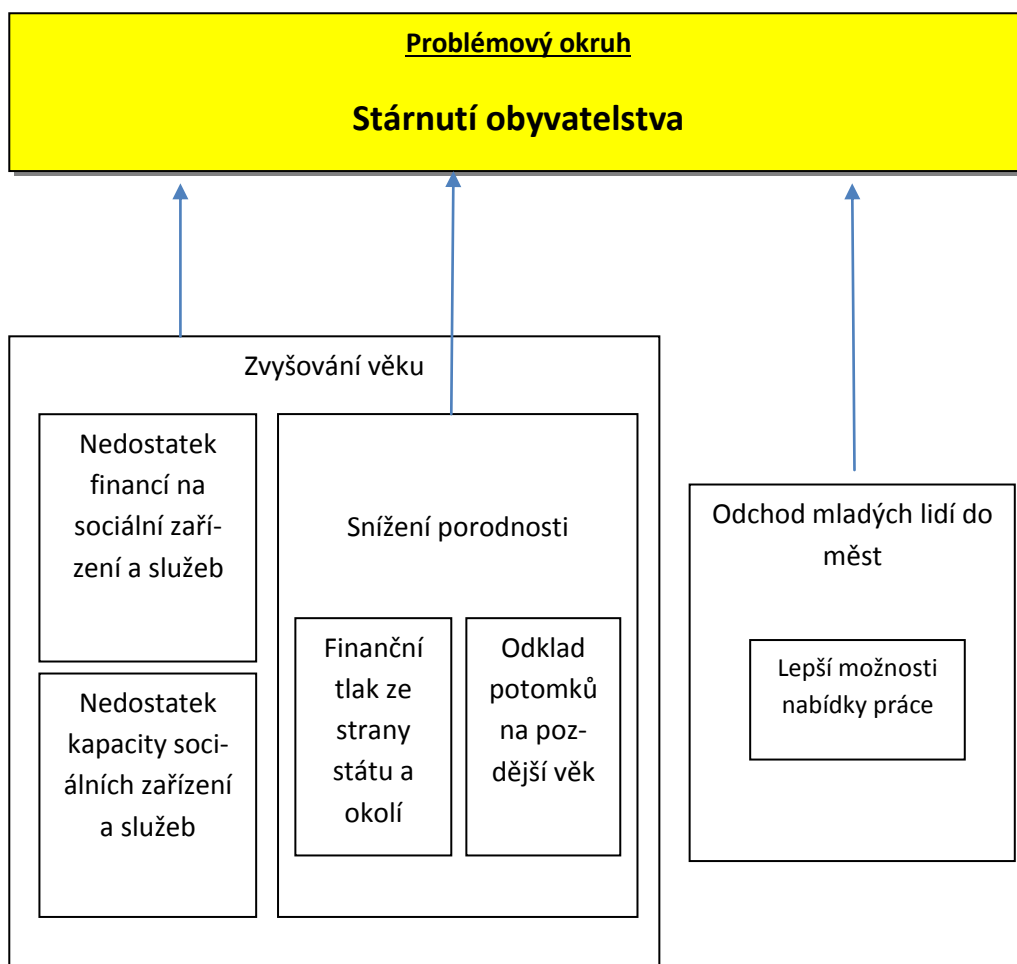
Problémový okruh

Stárnutí obyvatelstva

Zvyšování věku

Nedostatek financí na sociální zařízení a služeb

Nedostatek kapacity sociálních zařízení a služeb

Snížení porodnosti

Finanční tlak ze strany státu a okolí

Odklad potomků na pozdější věk

Odchod mladých lidí do měst

Lepší možnosti nabídky práce